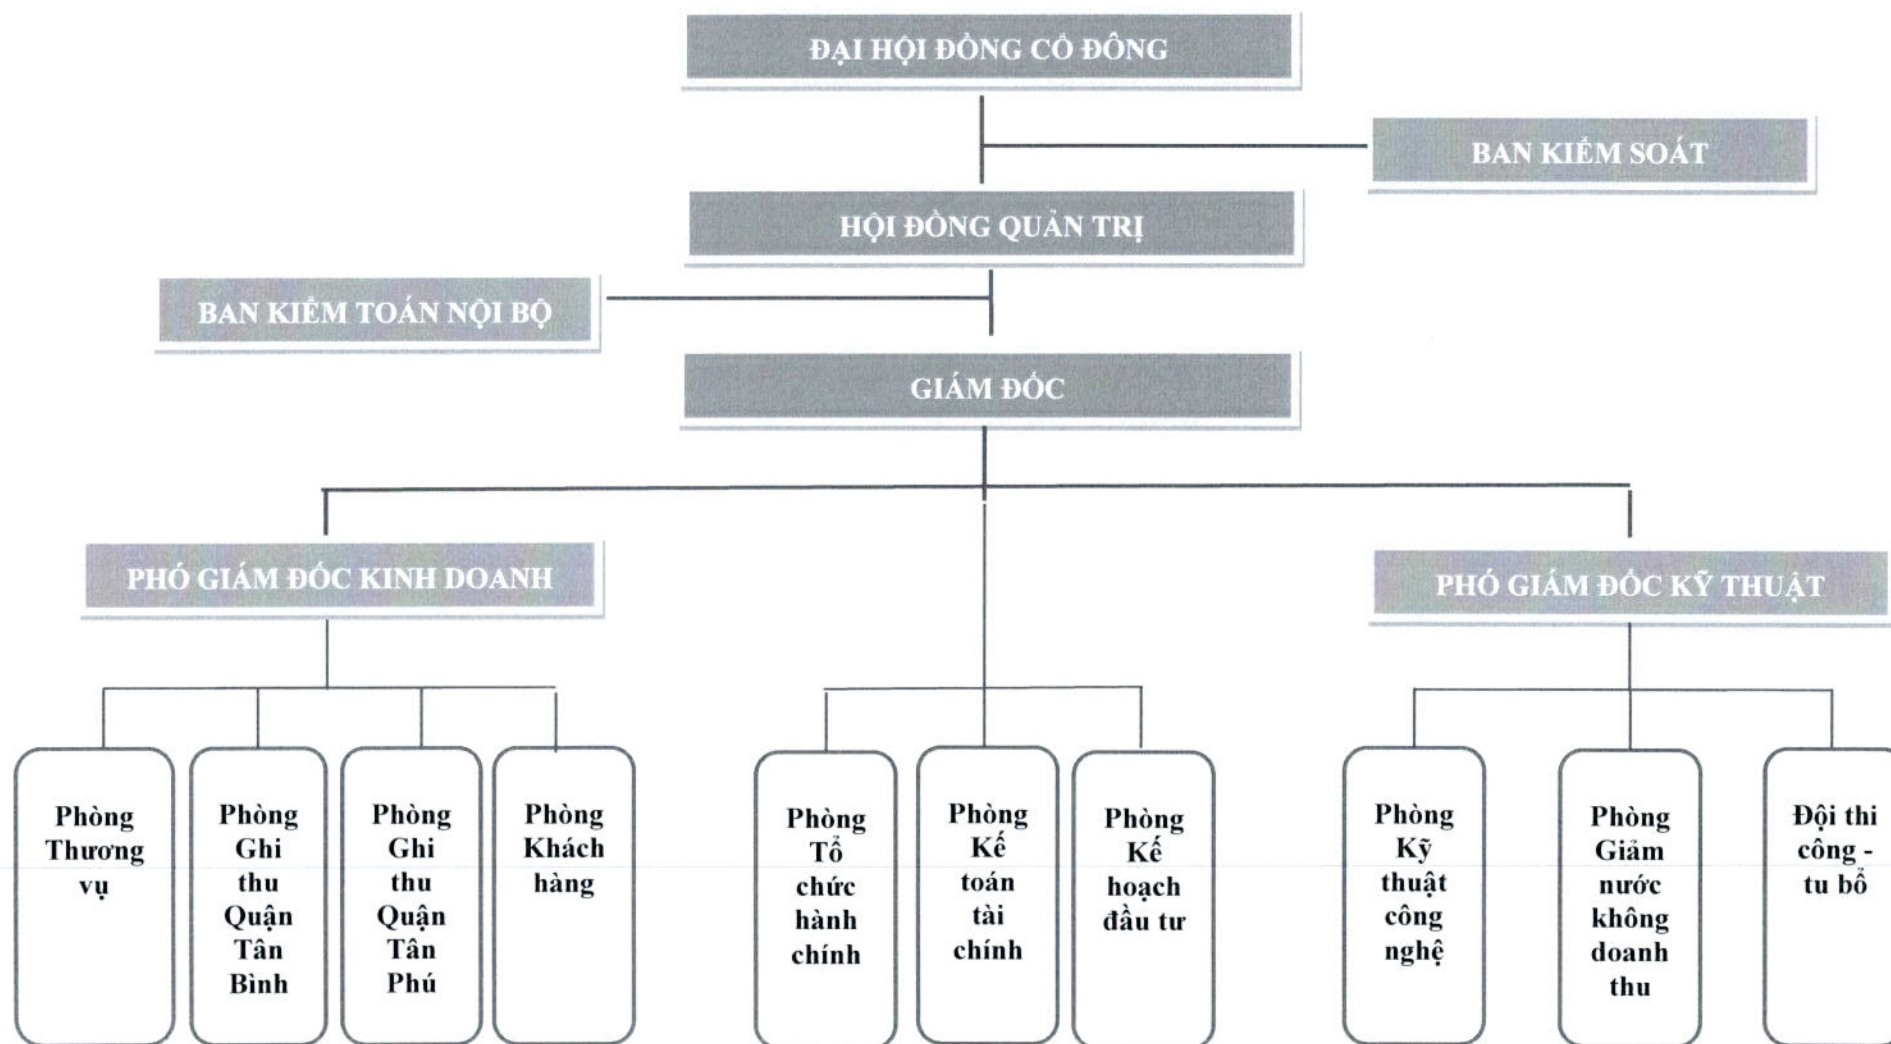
ĐẠI HỘI ĐỒNG CỔ ĐÔNG

BAN KIỂM SOÁT

HỘI ĐỒNG QUẢN TRỊ

BAN KIỂM TOÁN NỘI BỘ

GIÁM ĐỐC

PHÓ GIÁM ĐỐC KINH DOANH

PHÓ GIÁM ĐỐC KỸ THUẬT

Phòng Thương vụ

Phòng Ghi thu Quận Tân Bình

Phòng Ghi thu Quận Tân Phú

Phòng Khách hàng

Phòng Tổ chức hành chính

Phòng Kế toán tài chính

Phòng Kế hoạch đầu tư

Phòng Kỹ thuật công nghệ

Phòng Giảm nước không doanh thu

Đội thi công - tu bổ